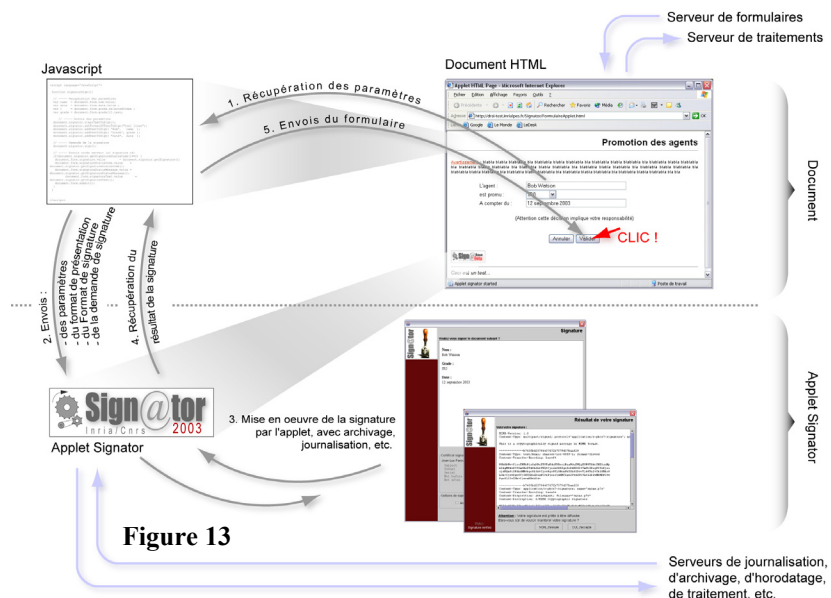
Serveur de formulaires

Serveur de traitements

Javascript

Document HTML

1. Récupération des paramètres

5. Envois du formulaire

Applet HTML Page - Microsoft Internet Explorer

Fichier Edition Affichage Favoris Outils ?

Précédente Rechercher Favoris Média

Adresse

Google Le Monde LaDocé

OK

Promotion des agents

L'agent Bob Watson

est promu

A compter du 12 septembre 2003

(Attention cette décision implique votre responsabilité)

Annuler Valider

CLIC !

Applet signator started

Poste de travail

Document

2. Envois :
- des paramètres
- du format de présentation
- du format de signature
- de la demande de signature

4. Récupération du résultat de la signature

Sign@tor
Inria/Cnrs
2003

Applet Signator

3. Mise en oeuvre de la signature par l'applet, avec archivage, journalisation, etc.

Signature

Résultat de votre signature

Attention : votre signature est prête à être utilisée
Bienvenue ou ne voulez-vous faire cette signature ?

Applet Signator

Figure 13

Serveurs de journalisation, d'archivage, d'horodatage, de traitement, etc.